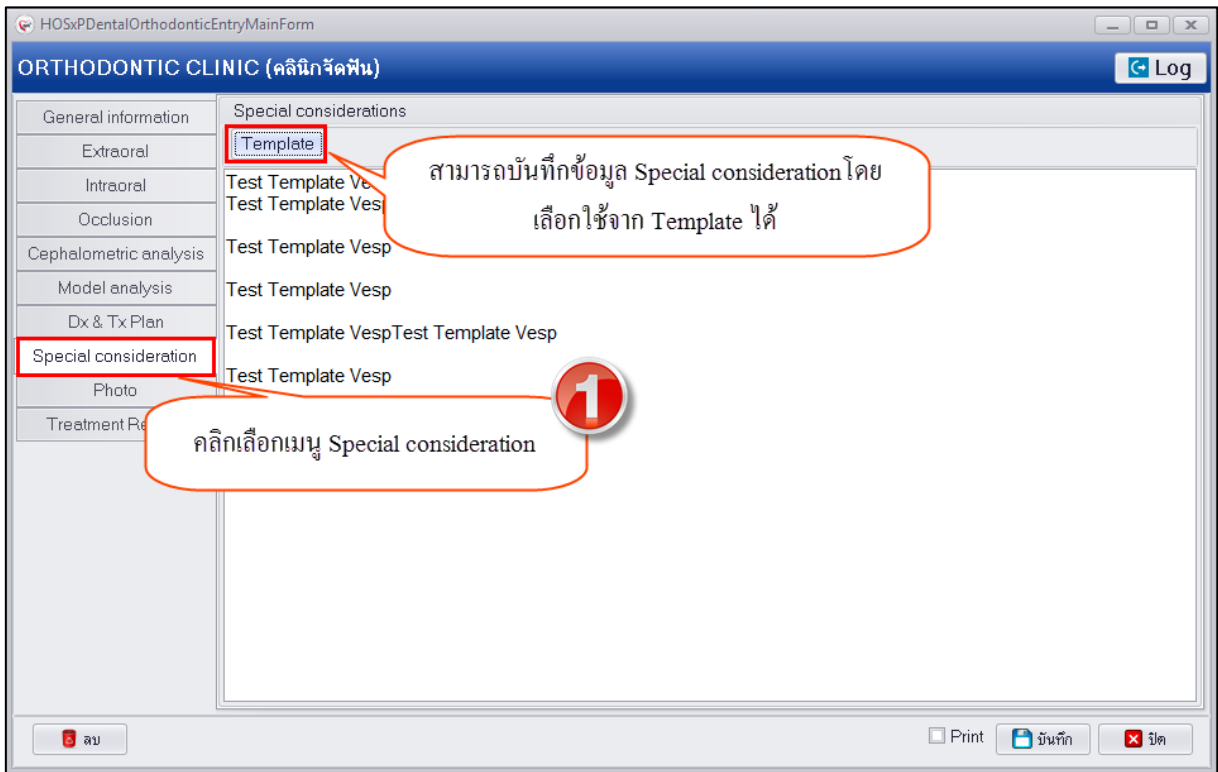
HOSxPDentalOrthodonticEntryMainForm

ORTHODONTIC CLINIC (คลินิกจัดฟัน)

Log

General information
Extraoral
Intraoral
Occlusion
Cephalometric analysis
Model analysis
Dx & Tx Plan
Special consideration
Photo
Treatment Re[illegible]

Special considerations

Template

สามารถบันทึกข้อมูล Special consideration โดยเลือกใช้จาก Template ได้

Test Template Ve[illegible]
Test Template Vesp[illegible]

Test Template Vesp

Test Template Vesp

Test Template VespTest Template Vesp

Test Template Vesp

1

คลิกเลือกเมนู Special consideration

ลบ

Print

บันทึก

ปิด